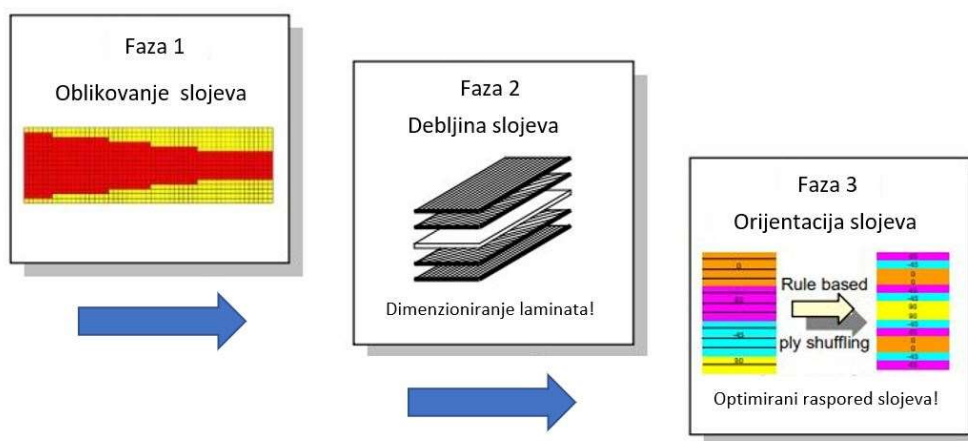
Faza 1
Oblikovanje slojeva

Faza 2
Debljina slojeva

Dimenzioniranje laminata!

Faza 3
Orijentacija slojeva

0
90
45
-45
90

Rule based
ply shuffling

-45
45
0
90
-45
45
0
90
90
0
0
45
-45
0
45
-45

Optimirani raspored slojeva!